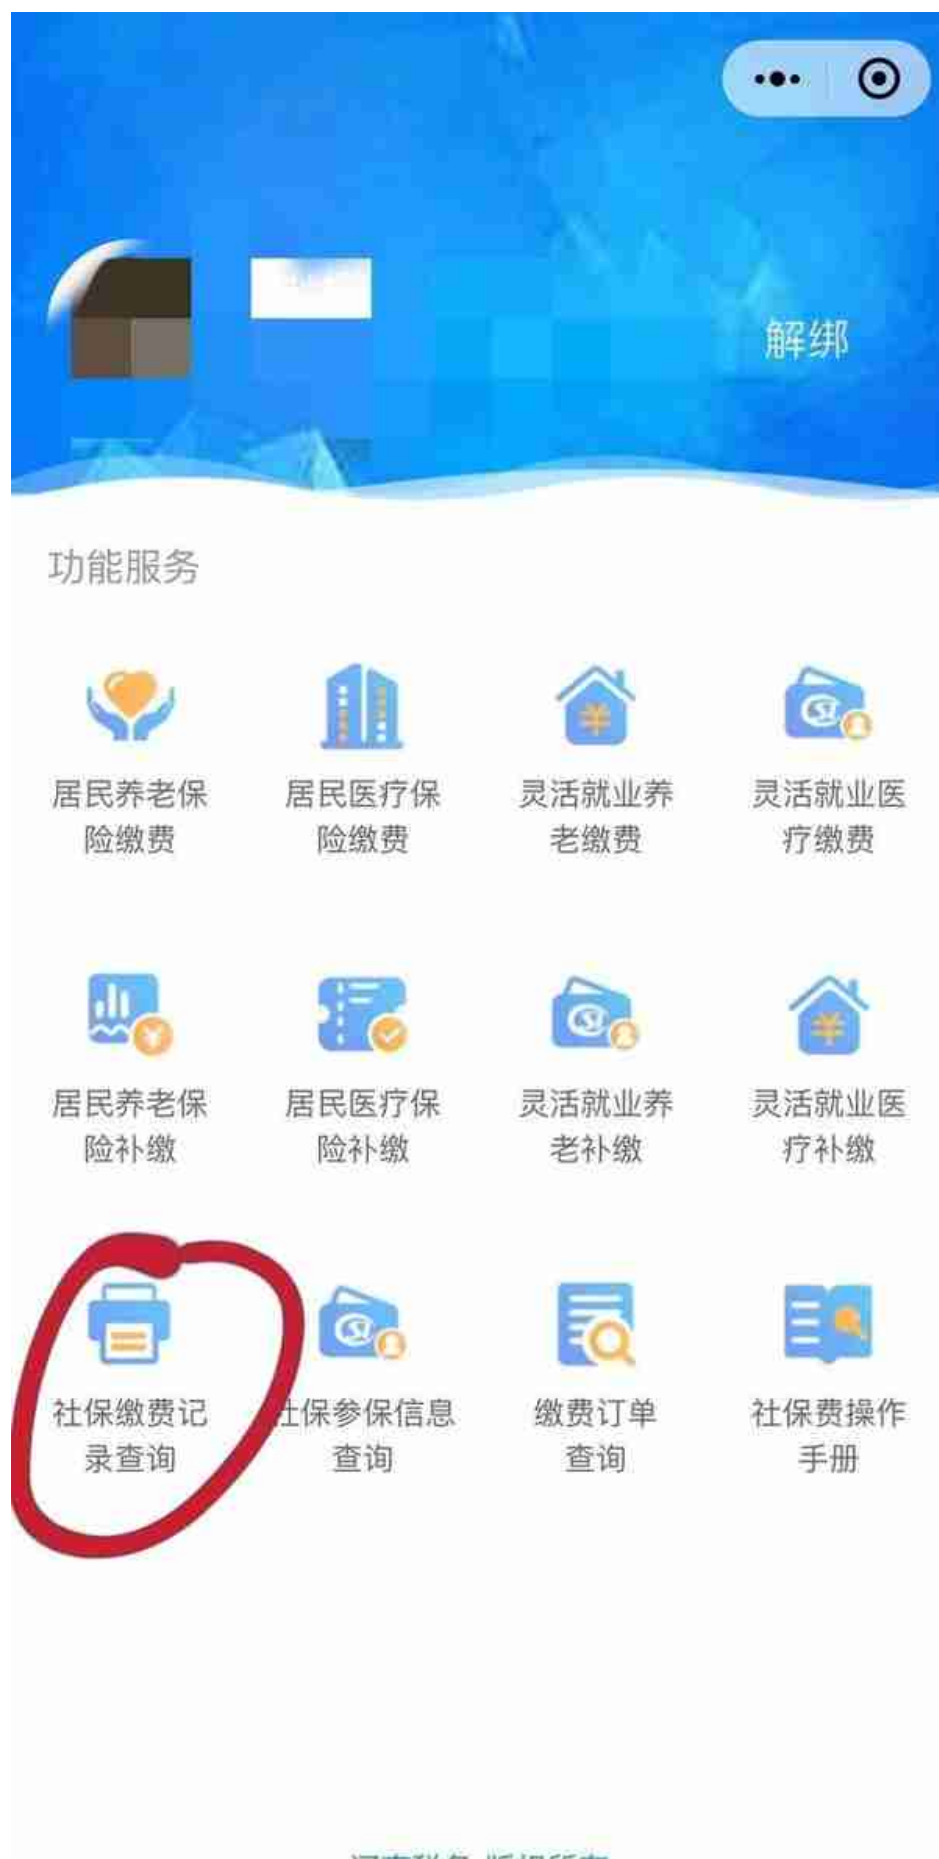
解绑

功能服务

居民养老保险缴费

居民医疗保险缴费

灵活就业养老缴费

灵活就业医疗缴费

居民养老保险补缴

居民医疗保险补缴

灵活就业养老补缴

灵活就业医疗补缴

社保缴费记录查询

社保参保信息查询

缴费订单查询

社保费操作手册

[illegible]